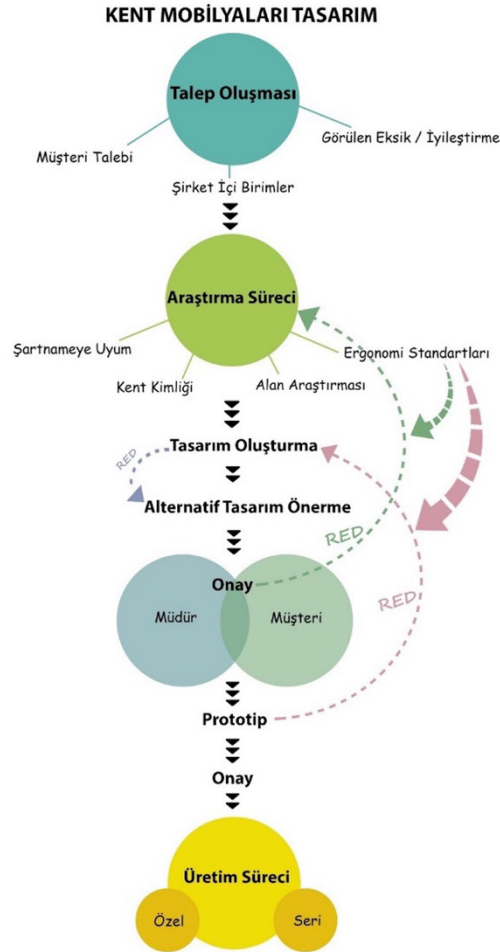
KENT MOBİLYALARI TASARIM

Talep Oluşması

Müşteri Talebi

Görülen Eksik / İyileştirme

Şirket İçi Birimler

Araştırma Süreci

Şartnameye Uyum

Ergonomi Standartları

Kent Kimliği

Alan Araştırması

Tasarım Oluşturma

RED

Alternatif Tasarım Önerme

RED

Onay

Müdür

Müşteri

RED

Prototip

Onay

Üretim Süreci

Özel

Seri